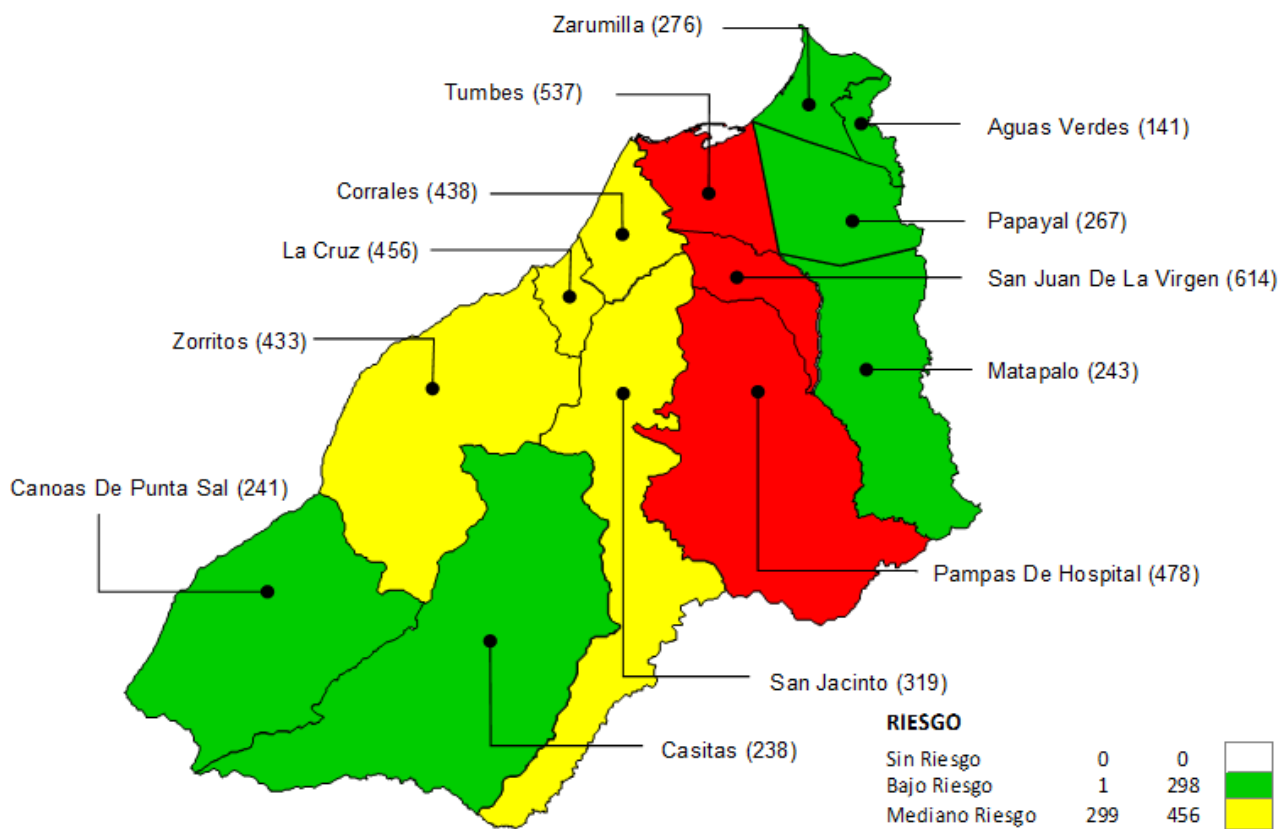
Zarumilla (276)

Tumbes (537)

Aguas Verdes (141)

Corrales (438)

Papayal (267)

La Cruz (456)

San Juan De La Virgen (614)

Zorritos (433)

Matapalo (243)

Canoas De Punta Sal (241)

Pampas De Hospital (478)

San Jacinto (319)

Casitas (238)

RIESGO

| | | |
|---|---|---|
| Sin Riesgo | 0 | 0 |
| Bajo Riesgo | 1 | 298 |
| Mediano Riesgo | 299 | 456 |